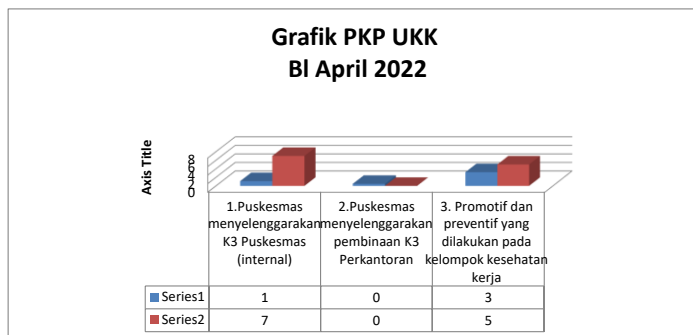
Grafik PKP UKK
Bl April 2022

Axis Title

8
6
4
2
0

| | 1.Puskesmas menyelenggarakan K3 Puskesmas (internal) | 2.Puskesmas menyelenggarakan pembinaan K3 Perkantoran | 3. Promotif dan preventif yang dilakukan pada kelompok kesehatan kerja |
|---|---|---|---|
| Series1 | 1 | 0 | 3 |
| Series2 | 7 | 0 | 5 |